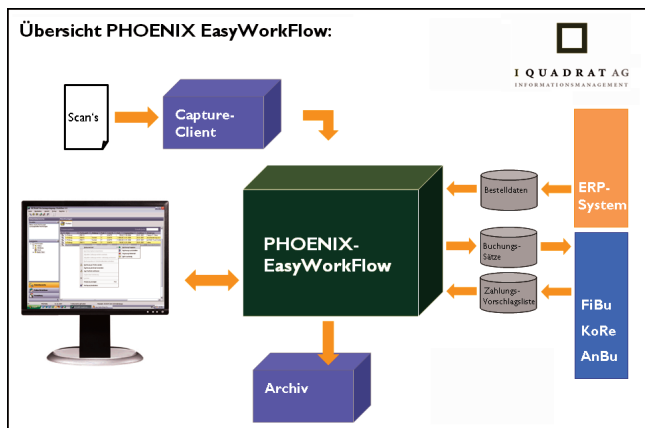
Übersicht PHOENIX EasyWorkFlow:

I QUADRAT AG
INFORMATIONSMANAGEMENT

Scan's

Capture-Client

PHOENIX-EasyWorkFlow

Bestelldaten

Buchungs-Sätze

Zahlungs-Vorschlagsliste

ERP-System

FiBu
KoRe
AnBu

Archiv